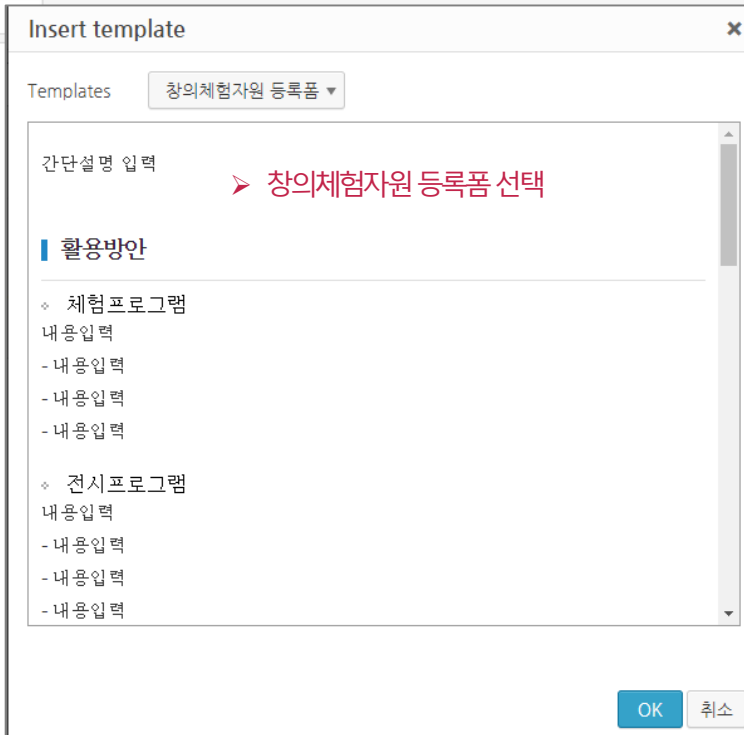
Insert template ×

Templates 창의체험자원 등록폼 ▾

간단설명 입력

➢ 창의체험자원 등록폼 선택

활용방안

체험프로그램
내용입력
- 내용입력
- 내용입력
- 내용입력

전시프로그램
내용입력
- 내용입력
- 내용입력
- 내용입력

OK 취소